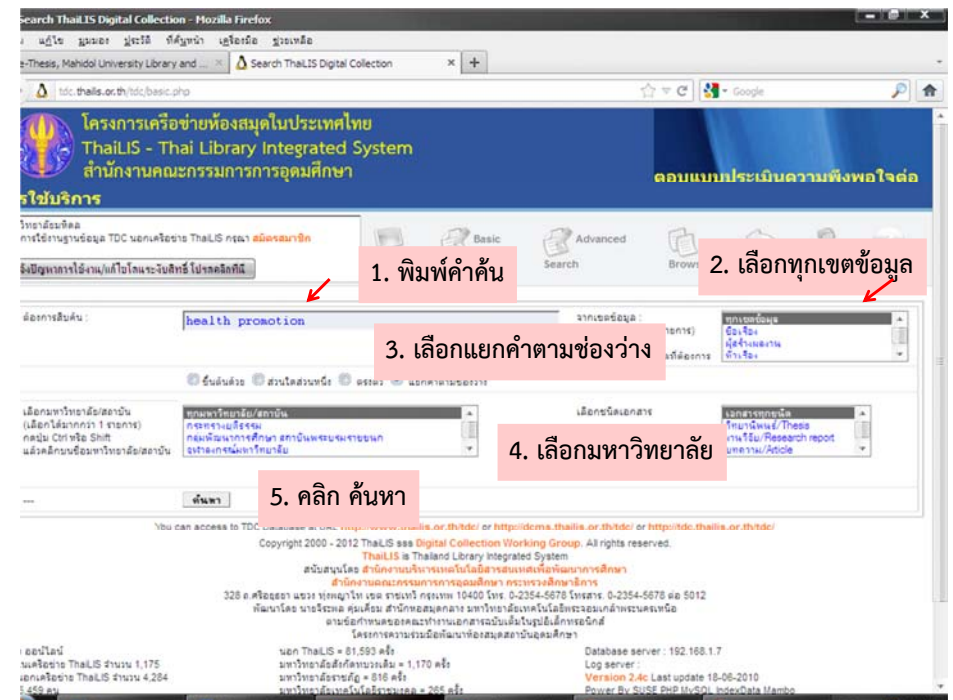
Search ThaiLIS Digital Collection - Mozilla Firefox

แก้ไข มุมมอง ประวัติ ที่คั่นหน้า เครื่องมือ ช่วยเหลือ

e-Thesis, Mahidol University Library and ... × | Search ThaiLIS Digital Collection × | +

tdc.thailis.or.th/tdc/basic.php

Google

โครงการเครือข่ายห้องสมุดในประเทศไทย
ThaiLIS - Thai Library Integrated System
สำนักงานคณะกรรมการการอุดมศึกษา

ตอบแบบประเมินความพึงพอใจต่อ

รใช้บริการ

วิทยาลัยมหิดล
การใช้งานฐานข้อมูล TDC นอกเครือข่าย ThaiLIS กรุณา สมัครสมาชิก

แจ้งปัญหาการใช้งาน/แก้ไขโลและจับสิทธิ์ โปรดคลิกที่นี่

Basic Search Advanced Brows

1. พิมพ์คำค้น

2. เลือกทุกเขตข้อมูล

ต้องการสืบค้น :

health promotion

จากเขตข้อมูล :

ทุกเขตข้อมูล
ชื่อเรื่อง
ผู้สร้างผลงาน
หัวเรื่อง

3. เลือกแยกคำตามช่องว่าง

ขึ้นต้นด้วย ส่วนใดส่วนหนึ่ง ตรงตัว แยกคำตามช่องว่าง

เลือกมหาวิทยาลัย/สถาบัน
(เลือกได้มากกว่า 1 รายการ)
กดปุ่ม Ctrl หรือ Shift
แล้วคลิกบนชื่อมหาวิทยาลัย/สถาบัน

ทุกมหาวิทยาลัย/สถาบัน
กระทรวงยุติธรรม
กลุ่มพัฒนาการศึกษา สถาบันพระบรมราชชนก
จุฬาลงกรณ์มหาวิทยาลัย

เลือกชนิดเอกสาร

เอกสารทุกชนิด
วิทยานิพนธ์/Thesis
งานวิจัย/Research report
บทความ/Article

4. เลือกมหาวิทยาลัย

ค้นหา

5. คลิก ค้นหา

You can access to TDC database at URL http://www.thailis.or.th/tdc/ or http://dcms.thailis.or.th/tdc/ or http://tdc.thailis.or.th/tdc/

Copyright 2000 - 2012 ThaiLIS sss Digital Collection Working Group. All rights reserved.
ThaiLIS is Thailand Library Integrated System
สนับสนุนโดย สำนักงานบริหารเทคโนโลยีสารสนเทศเพื่อพัฒนาการศึกษา
สำนักงานคณะกรรมการการอุดมศึกษา กระทรวงศึกษาธิการ
328 ถ.ศรีอยุธยา แขวง ทุ่งพญาไท เขต ราชเทวี กรุงเทพ 10400 โทร. 0-2354-5678 โทรสาร. 0-2354-5678 ต่อ 5012
พัฒนาโดย นายจีระพล คุ้มเดือน สำนักหอสมุดกลาง มหาวิทยาลัยเทคโนโลยีพระจอมเกล้าพระนครเหนือ
ตามข้อกำหนดของคณะทำงานเอกสารฉบับเต็มในรูปอิเล็กทรอนิกส์
โครงการความร่วมมือพัฒนาห้องสมุดสถาบันอุดมศึกษา

ออนไลน์
นเครือข่าย ThaiLIS จำนวน 1,175
อกเครือข่าย ThaiLIS จำนวน 4,284
459 คน

นอก ThaiLIS = 81,593 ครั้ง
มหาวิทยาลัยสังกัดทบวงเดิม = 1,170 ครั้ง
มหาวิทยาลัยราชภัฏ = 816 ครั้ง
มหาวิทยาลัยเทคโนโลยีราชมงคล = 265 ครั้ง

Database server : 192.168.1.7
Log server :
Version 2.4c Last update 18-06-2010
Power By SUSE PHP MySQL IndexData Mambo